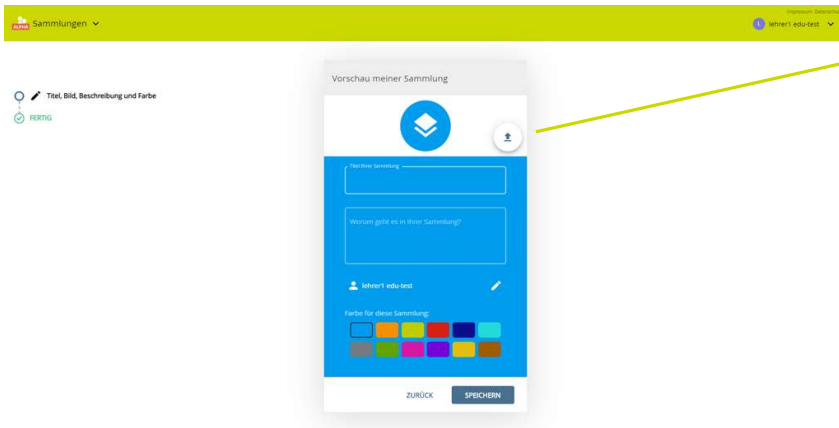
ALPHA Sammlungen

Impressum Datenschu

l lehrer1 edu-test

Titel, Bild, Beschreibung und Farbe

FERTIG

Vorschau meiner Sammlung

Titel Ihrer Sammlung

Worum geht es in Ihrer Sammlung?

lehrer1 edu-test

Farbe für diese Sammlung:

ZURÜCK

SPEICHERN